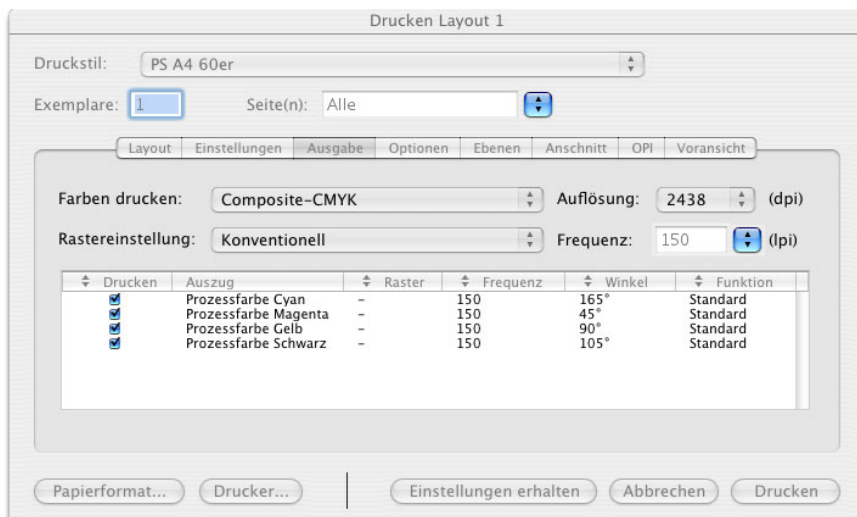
Drucken Layout 1

Druckstil: PS A4 60er

Exemplare: 1 Seite(n): Alle

Layout | Einstellungen | Ausgabe | Optionen | Ebenen | Anschnitt | OPI | Voransicht

Farben drucken: Composite-CMYK Auflösung: 2438 (dpi)

Rastereinstellung: Konventionell Frequenz: 150 (lpi)

| Drucken | Auszug | Raster | Frequenz | Winkel | Funktion |
|---|---|---|---|---|---|
| ☑ | Prozessfarbe Cyan | – | 150 | 165° | Standard |
| ☑ | Prozessfarbe Magenta | – | 150 | 45° | Standard |
| ☑ | Prozessfarbe Gelb | – | 150 | 90° | Standard |
| ☑ | Prozessfarbe Schwarz | – | 150 | 105° | Standard |

Papierformat... Drucker... Einstellungen erhalten Abbrechen Drucken